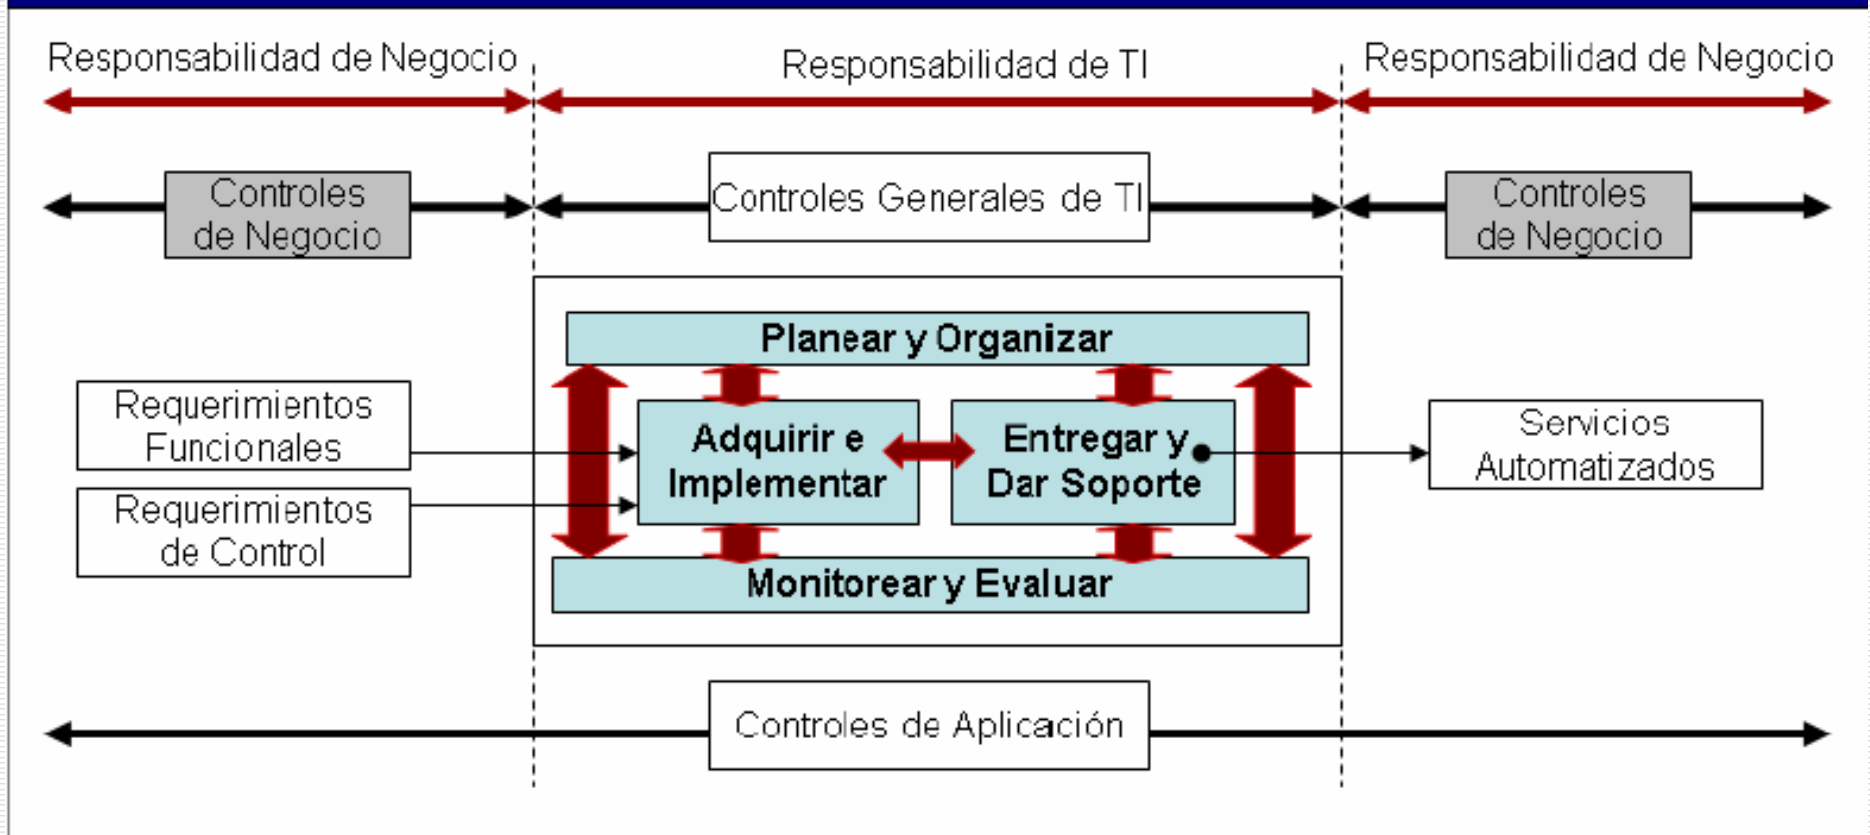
Responsabilidad de Negocio

Responsabilidad de TI

Responsabilidad de Negocio

Controles de Negocio

Controles Generales de TI

Controles de Negocio

Planear y Organizar

Requerimientos Funcionales

Requerimientos de Control

Adquirir e Implementar

Entregar y Dar Soporte

Servicios Automatizados

Monitorear y Evaluar

Controles de Aplicación